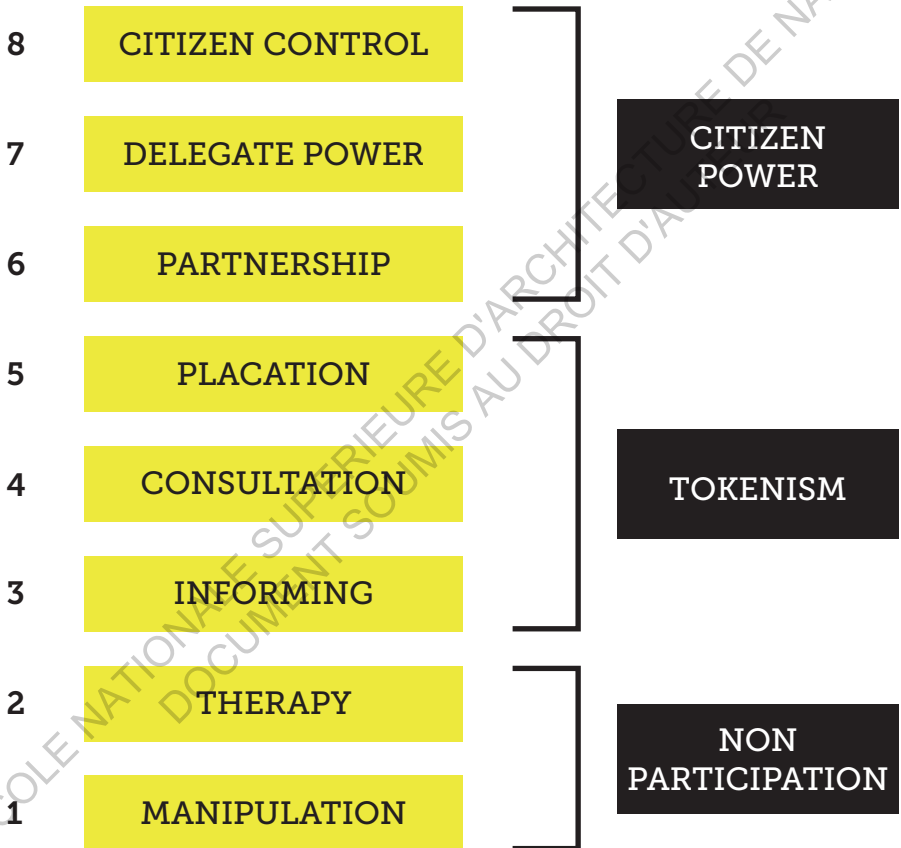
8 CITIZEN CONTROL

7 DELEGATE POWER

6 PARTNERSHIP

CITIZEN POWER

5 PLACATION

4 CONSULTATION

3 INFORMING

TOKENISM

2 THERAPY

1 MANIPULATION

NON PARTICIPATION

ÉCOLE NATIONALE SUPÉRIEURE D'ARCHITECTURE DE NA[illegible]
DOCUMENT SOUMIS AU DROIT D'AUTEUR